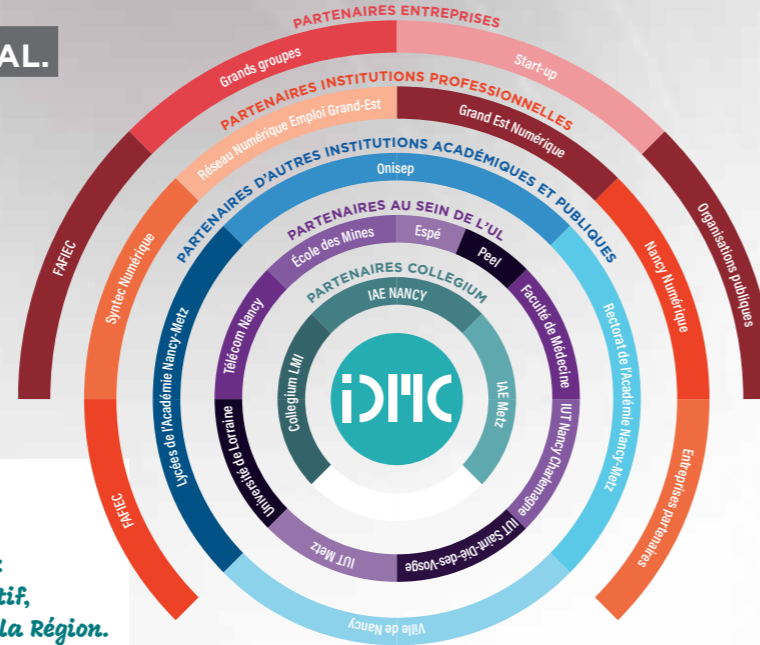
AL.

PARTENAIRES ENTREPRISES

Grands groupes

Start-up

PARTENAIRES INSTITUTIONS PROFESSIONNELLES

Réseau Numérique Emploi Grand-Est

Grand Est Numérique

PARTENAIRES D'AUTRES INSTITUTIONS ACADÉMIQUES ET PUBLIQUES

Onisep

PARTENAIRES AU SEIN DE L'UL

École des Mines

Espé

Peel

PARTENAIRES COLLEGIUM

IAE NANCY

FAFIEC

Syntec Numérique

Lycées de l'Académie Nancy-Metz

Télécom Nancy

Collegium LMI

IDMC

IAE Metz

Faculté de Médecine

Rectorat de l'Académie Nancy-Metz

Nancy Numérique

Organisations publiques

Université de Lorraine

IUT Nancy Charlemagne

IUT Metz

IUT Saint-Dié-des-Vosge

Ville de Nancy

Entreprises partenaires

FAFIEC

tif,

la Région.